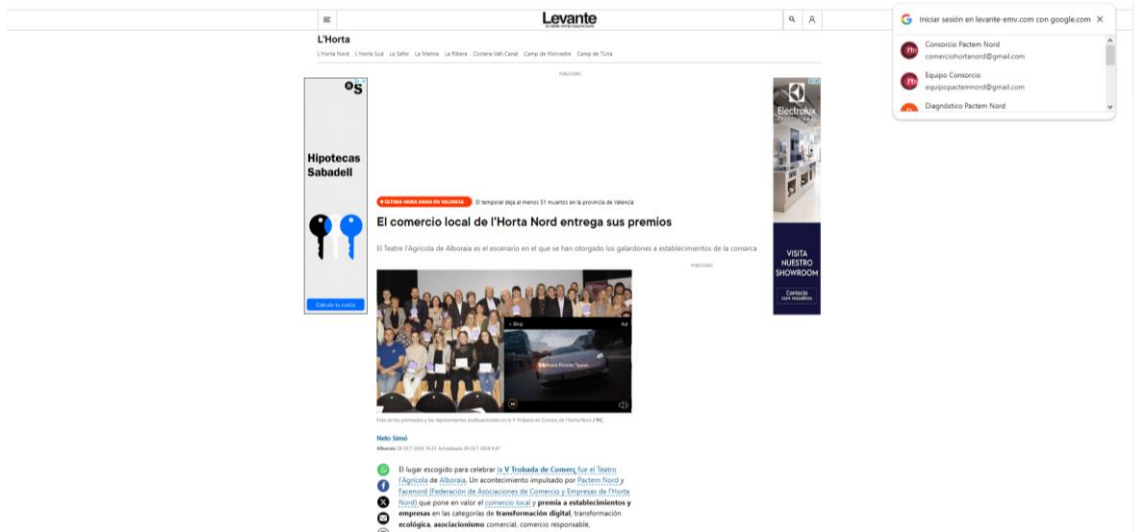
Levante

L'Horta

L'Horta Nord L'Horta Sud La Safor La Marina La Ribera Costera-Vall-Canal Camp de Morvedre Camp de Túria

Iniciar sesión en levante-emv.com con google.com ×

Consorcio Pactem Nord
comerciohortanord@gmail.com

Equipo Consorcio
equipopactemnord@gmail.com

Diagnóstico Pactem Nord

PUBLICIDAD

Hipotecas Sabadell

Calcula tu cuota

Electrolux

VISITA NUESTRO SHOWROOM

Contacta con nosotros

ÚLTIMA HORA DANA EN VALENCIA El temporal deja al menos 51 muertos en la provincia de Valencia

El comercio local de l'Horta Nord entrega sus premios

El Teatre l'Agrícola de Alboraia es el escenario en el que se han otorgado los galardones a establecimientos de la comarca

PUBLICIDAD

Skip

Ad

Foto de los premiados y los representantes institucionales en la V Trobada de Comerç de l'Horta Nord / ML

Nelo Simó

Alboraia 29 OCT 2024 10:22 Actualizada 29 OCT 2024 9:47

El lugar escogido para celebrar la V Trobada de Comerç fue el Teatro l'Agrícola de Alboraia. Un acontecimiento impulsado por Pactem Nord y Facenord (Federación de Asociaciones de Comercio y Empresas de l'Horta Nord) que pone en valor el comercio local y premia a establecimientos y empresas en las categorías de transformación digital, transformación ecológica, asociacionismo comercial, comercio responsable,